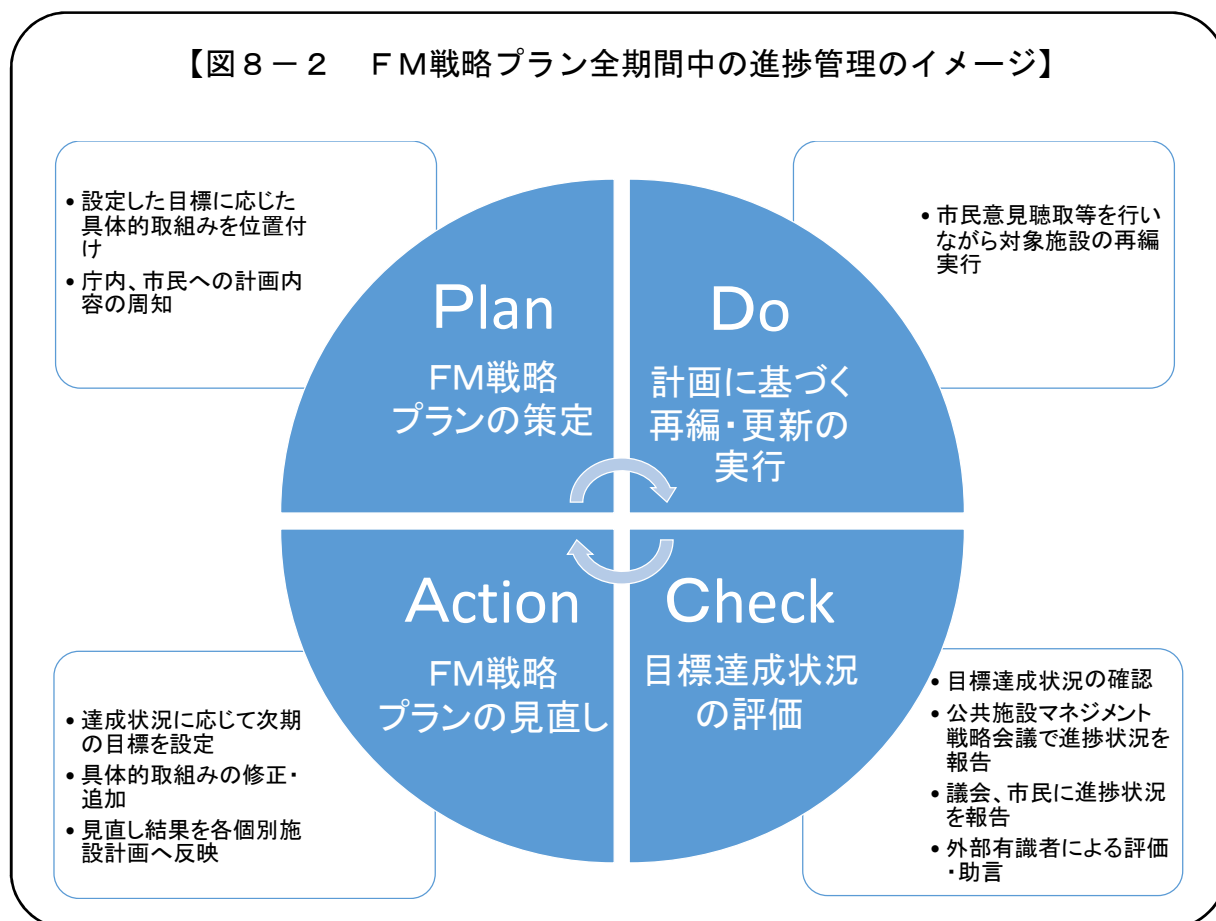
【図８－２　ＦＭ戦略プラン全期間中の進捗管理のイメージ】

• 設定した目標に応じた具体的取組みを位置付け
• 庁内、市民への計画内容の周知

Plan
FM戦略プランの策定

Do
計画に基づく再編・更新の実行

• 市民意見聴取等を行いながら対象施設の再編実行

• 達成状況に応じて次期の目標を設定
• 具体的取組みの修正・追加
• 見直し結果を各個別施設計画へ反映

Action
FM戦略プランの見直し

Check
目標達成状況の評価

• 目標達成状況の確認
• 公共施設マネジメント戦略会議で進捗状況を報告
• 議会、市民に進捗状況を報告
• 外部有識者による評価・助言